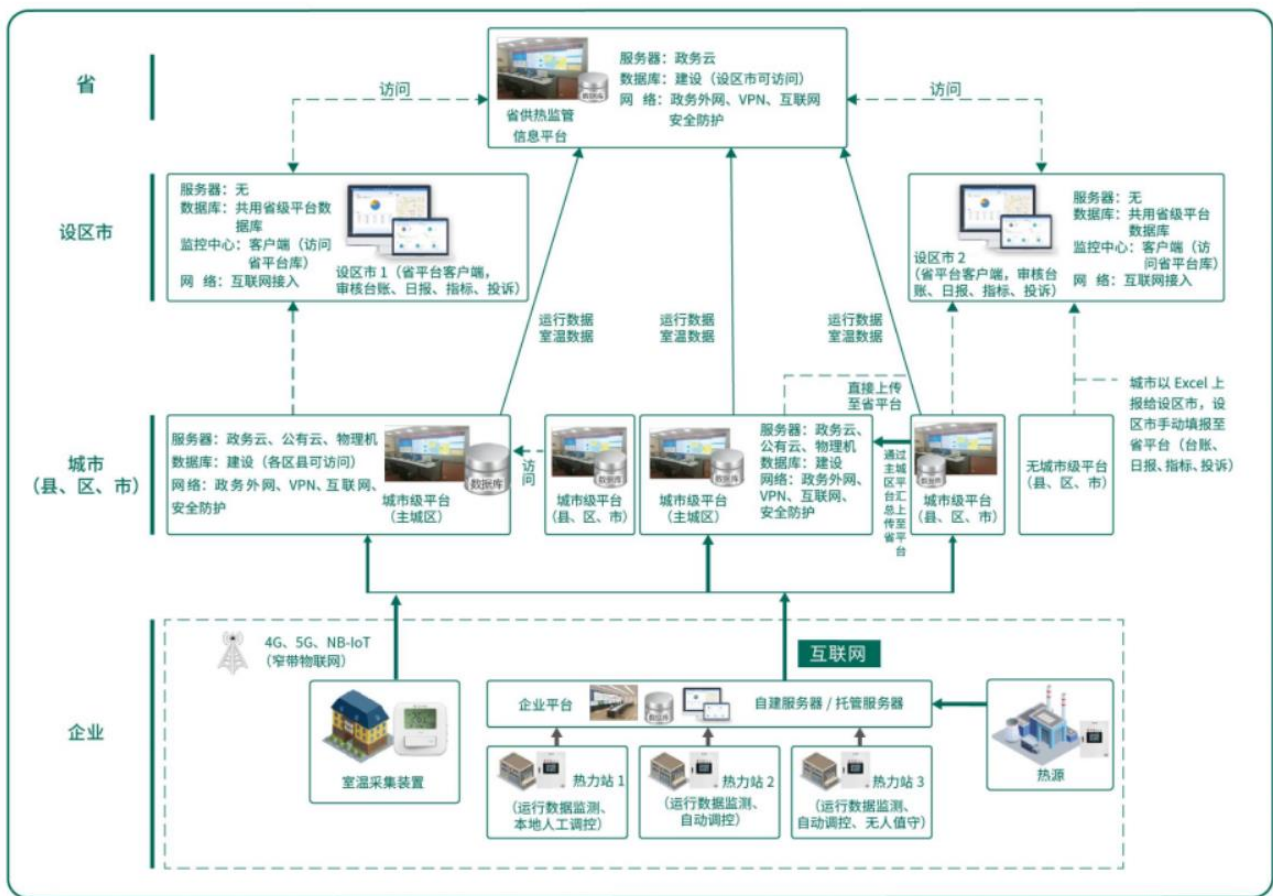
省

设区市

城市
（县、区、市）

企业

省供热监管
信息平台

服务器：政务云
数据库：建设（设区市可访问）
网　络：政务外网、VPN、互联网
安全防护

访问

访问

服务器：无
数据库：共用省级平台数据库
监控中心：客户端（访问省平台库）
网　络：互联网接入

设区市 1（省平台客户端，审核台账、日报、指标、投诉）

设区市 2
（省平台客户端，审核台账、日报、指标、投诉）

服务器：无
数据库：共用省级平台数据库
监控中心：客户端（访问省平台库）
网　络：互联网接入

运行数据
室温数据

运行数据
室温数据

运行数据
室温数据

直接上传
至省平台

城市以 Excel 上报给设区市，设区市手动填报至省平台（台账、日报、指标、投诉）

服务器：政务云、公有云、物理机
数据库：建设（各区县可访问）
网络：政务外网、VPN、互联网、安全防护

数据库

城市级平台
（主城区）

访问

城市级平台
（县、区、市）

城市级平台
（主城区）

服务器：政务云、公有云、物理机
数据库：建设
网络：政务外网、VPN、互联网、安全防护

通过主城区平台汇总上传至省平台

城市级平台
（县、区、市）

无城市级平台
（县、区、市）

4G、5G、NB-IoT
（窄带物联网）

互联网

室温采集装置

企业平台

自建服务器 / 托管服务器

热源

热力站 1
（运行数据监测、本地人工调控）

热力站 2
（运行数据监测、自动调控）

热力站 3
（运行数据监测、自动调控、无人值守）